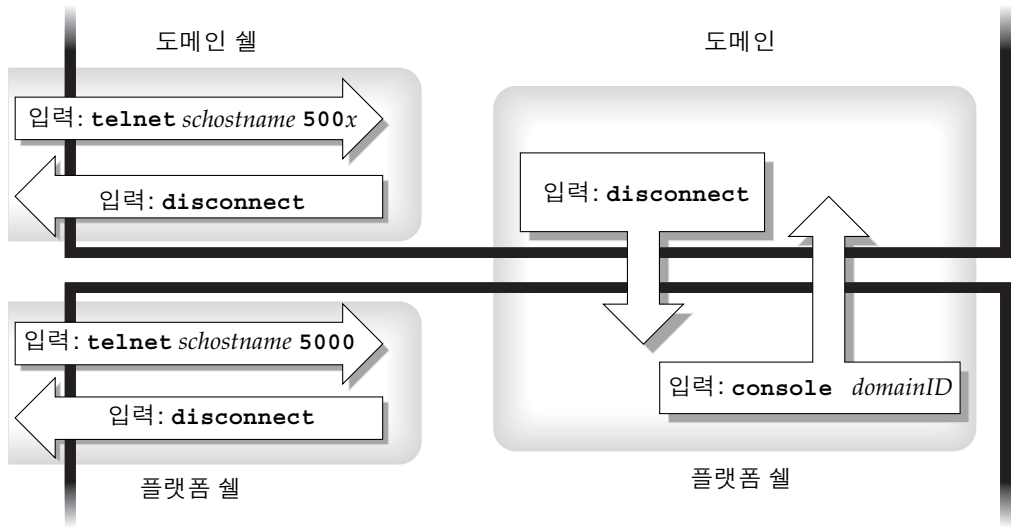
도메인 쉘

도메인

입력: **telnet** *schostname* **500***x*

입력: **disconnect**

입력: **disconnect**

입력: **telnet** *schostname* **5000**

입력: **disconnect**

입력: **console** *domainID*

플랫폼 쉘

플랫폼 쉘